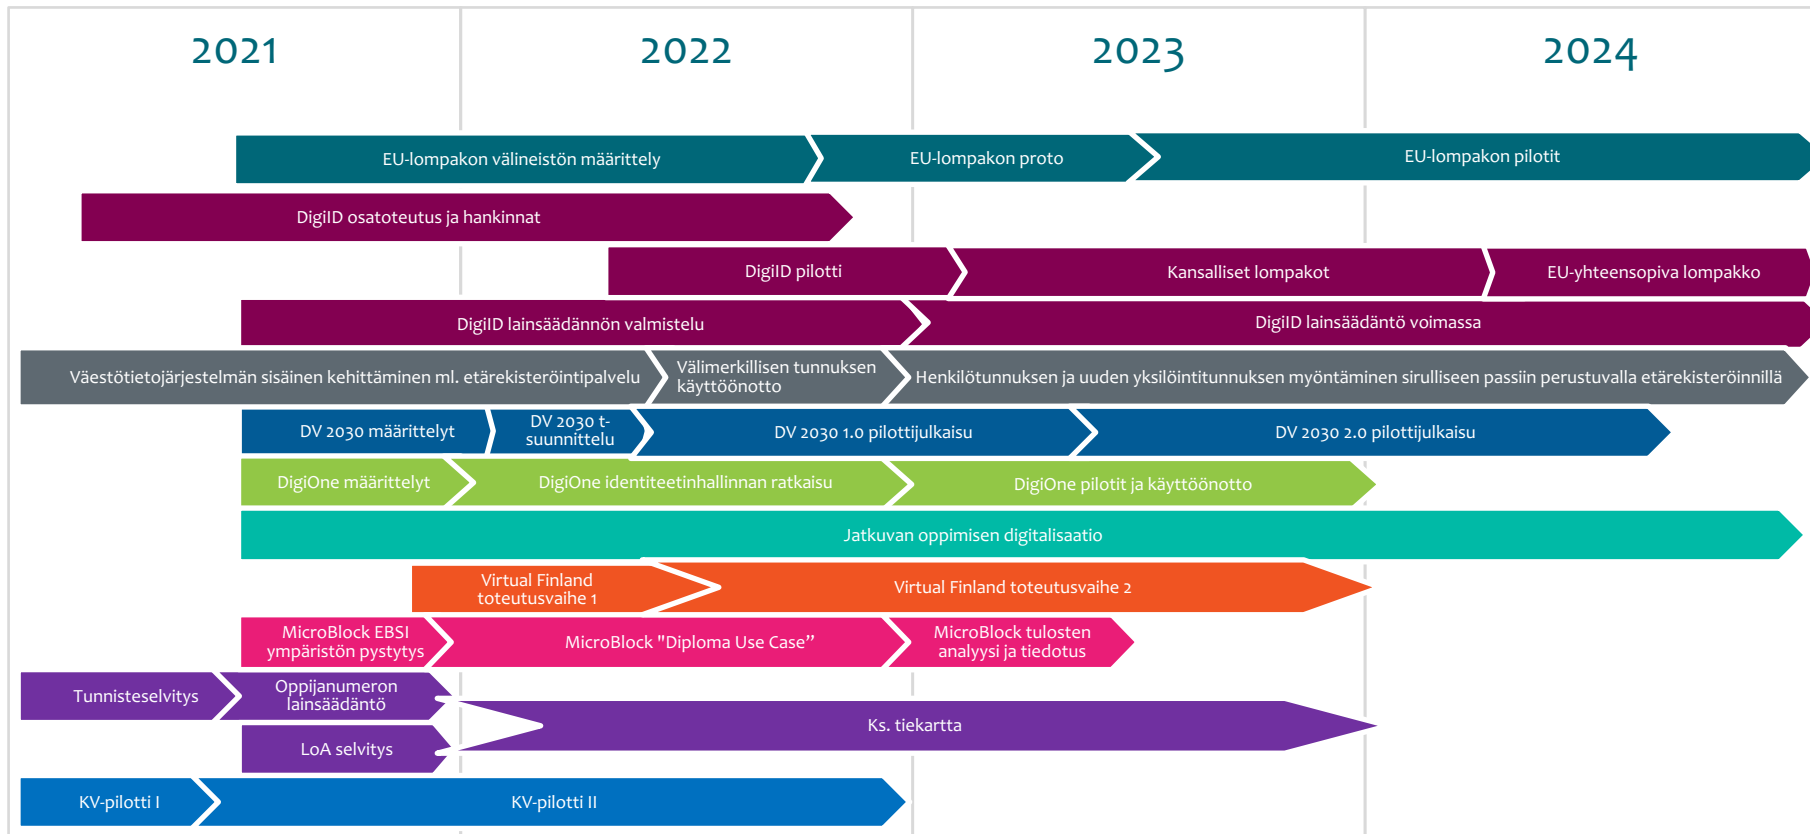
2021
2022
2023
2024

EU-lompakon välineistön määrittely
EU-lompakon proto
EU-lompakon pilotit

DigiID osatoteutus ja hankinnat

DigiID pilotti
Kansalliset lompakot
EU-yhteensopiva lompakko

DigiID lainsäädännön valmistelu
DigiID lainsäädäntö voimassa

Väestötietojärjestelmän sisäinen kehittäminen ml. etärekisteröintipalvelu
Välimerkillisen tunnuksen käyttöönotto
Henkilötunnuksen ja uuden yksilöintitunnuksen myöntäminen sirulliseen passiin perustuvalla etärekisteröinnillä

DV 2030 määrittelyt
DV 2030 t-suunnittelu
DV 2030 1.0 pilottijulkaisu
DV 2030 2.0 pilottijulkaisu

DigiOne määrittelyt
DigiOne identiteetinhallinnan ratkaisu
DigiOne pilotit ja käyttöönotto

Jatkuvan oppimisen digitalisaatio

Virtual Finland toteutusvaihe 1
Virtual Finland toteutusvaihe 2

MicroBlock EBSI ympäristön pystytys
MicroBlock "Diploma Use Case”
MicroBlock tulosten analyysi ja tiedotus

Tunnisteselvitys
Oppijanumeron lainsäädäntö
LoA selvitys
Ks. tiekartta

KV-pilotti I
KV-pilotti II